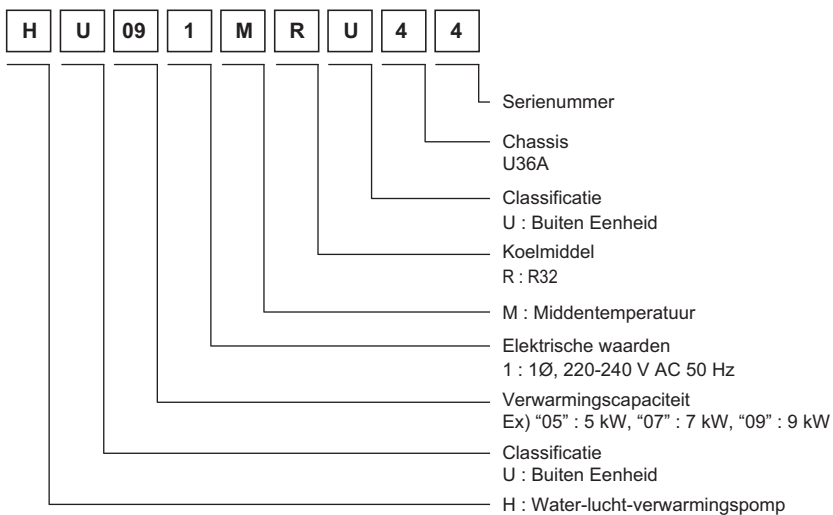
H U 09 1 M R U 4 4

Serienummer

Chassis
U36A

Classificatie
U : Buiten Eenheid

Koelmiddel
R : R32

M : Middentemperatuur

Elektrische waarden
1 : 1Ø, 220-240 V AC 50 Hz

Verwarmingscapaciteit
Ex) “05” : 5 kW, “07” : 7 kW, “09” : 9 kW

Classificatie
U : Buiten Eenheid

H : Water-lucht-verwarmingspomp